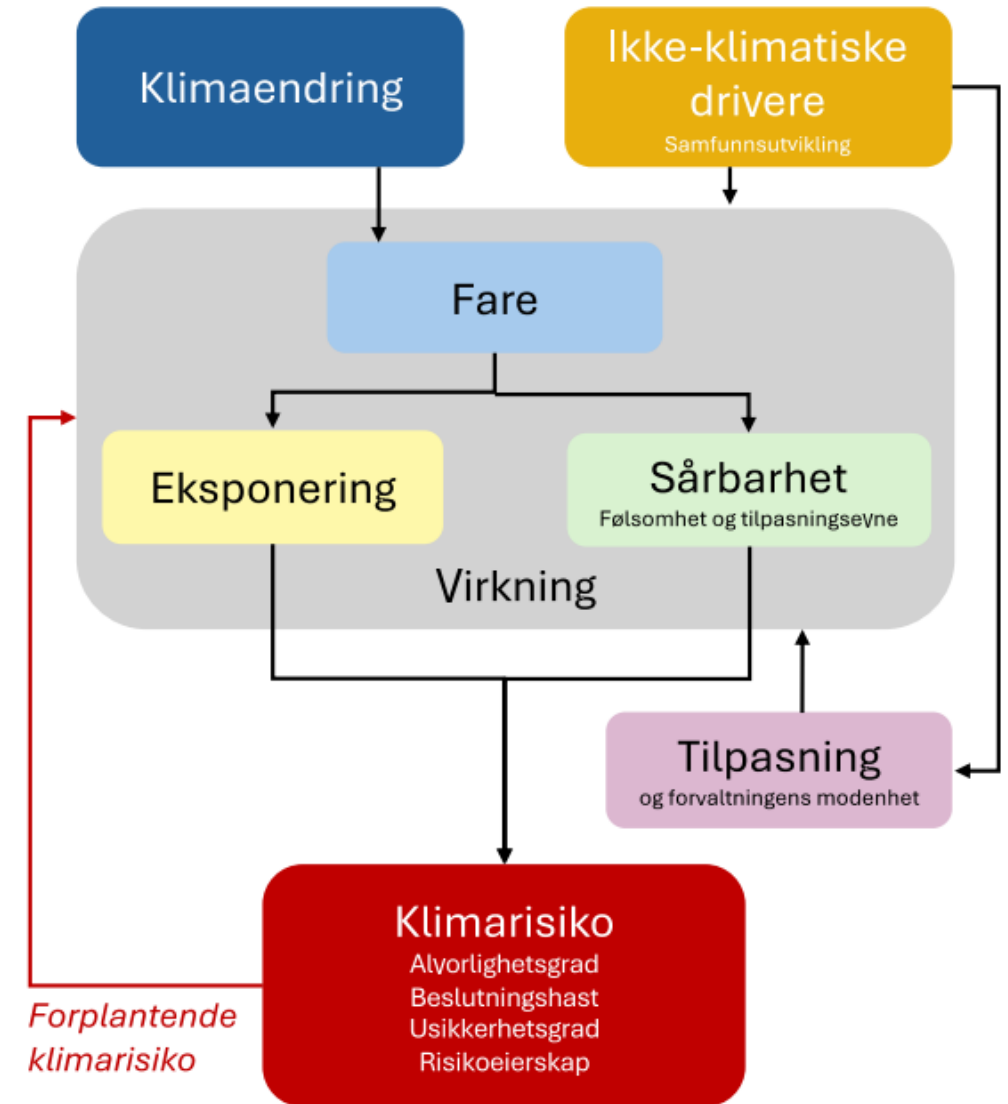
Klimaendring

Ikke-klimatiske drivere
Samfunnsutvikling

Fare

Eksponering

Sårbarhet
Følsomhet og tilpasningsevne

Virkning

Tilpasning
og forvaltningens modenhet

Klimarisiko
Alvorlighetsgrad
Beslutningshast
Usikkerhetsgrad
Risikoeierskap

Forplantende klimarisiko